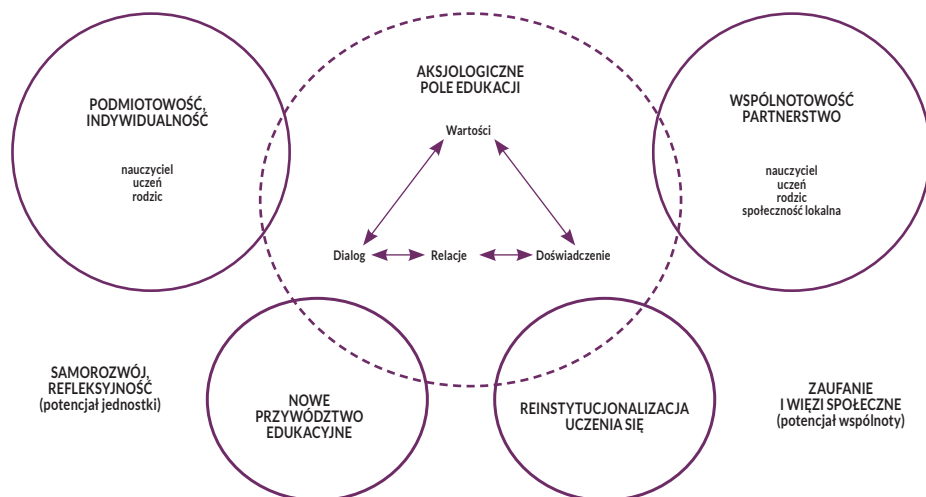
AKSJOLOGICZNE POLE EDUKACJI

PODMIOTOWOŚĆ, INDYWIDUALNOŚĆ

nauczyciel
uczeń
rodzic

Wartości

Dialog

Relacje

Doświadczenie

WSPÓLNOTOWOŚĆ PARTNERSTWO

nauczyciel
uczeń
rodzic
społeczność lokalna

SAMOROZWÓJ, REFLEKSYJNOŚĆ (potencjał jednostki)

NOWE PRZYWÓDZTWO EDUKACYJNE

REINSTYTUCJONALIZACJA UCZENIA SIĘ

ZAUFANIE I WIĘZI SPOŁECZNE (potencjał wspólnoty)